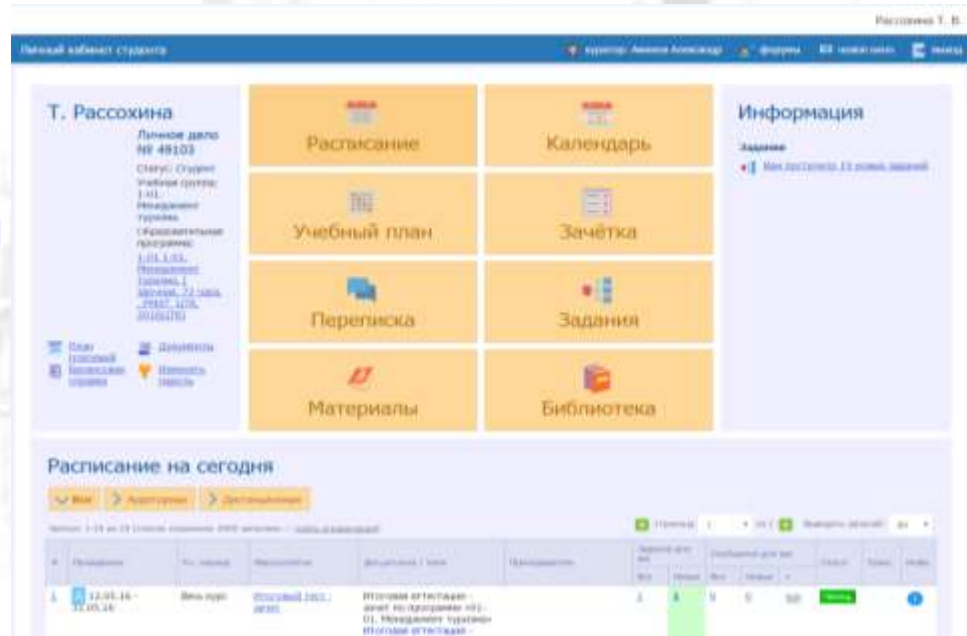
Рассохина Т. В.

Личный кабинет студента

куратор: Авилова Александр   форумы   новое окно   выход

Т. Рассохина

Личное дело № 49103

Статус: Студент
Учебная группа: 1-01. Менеджмент туризма
Образовательная программа: 1-01.1-03. Менеджмент туризма. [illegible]

План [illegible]   Документы
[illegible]   Изменить пароль

Расписание

Календарь

Учебный план

Зачётка

Переписка

Задания

Материалы

Библиотека

Информация

Задания

Вам поступило 23 новых заданий

Расписание на сегодня

Все   Аудиторные   Дистанционные

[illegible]

| # | Пройдено | Уч. период | Мероприятие | Дисциплина / тема | Преподаватель | Задания для вас | | Сообщения для вас | | | Статус | Тема | Инфо |
|---|---|---|---|---|---|---|---|---|---|---|---|---|---|
| | | | | | | Все | Новые | Все | Новые | | | | |
| 1 | 12.05.16 - 31.05.16 | Весь курс | Итоговый тест - зачет | Итоговая аттестация - зачет по программе «01-01. Менеджмент туризма» Итоговая аттестация - | | 1 | 1 | 5 | 5 | | | | |